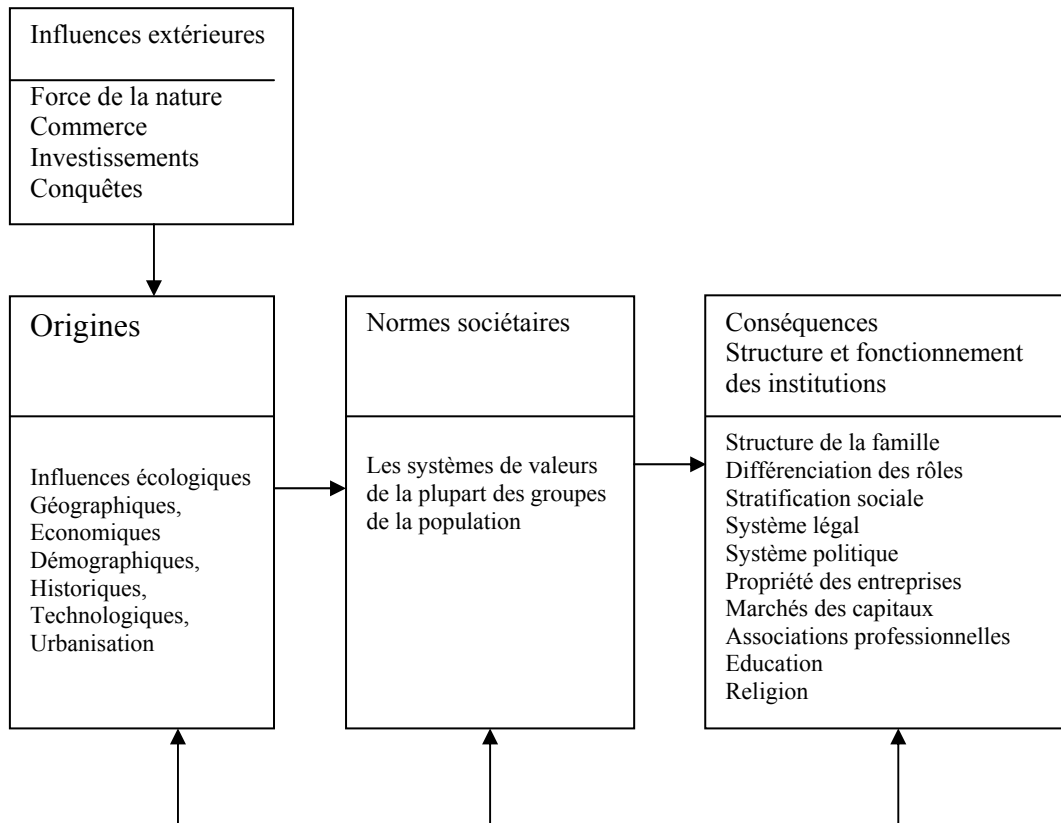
Influences extérieures

Force de la nature
Commerce
Investissements
Conquêtes

Origines

Influences écologiques
Géographiques,
Economiques
Démographiques,
Historiques,
Technologiques,
Urbanisation

Normes sociétaires

Les systèmes de valeurs de la plupart des groupes de la population

Conséquences
Structure et fonctionnement des institutions

Structure de la famille
Différenciation des rôles
Stratification sociale
Système légal
Système politique
Propriété des entreprises
Marchés des capitaux
Associations professionnelles
Education
Religion